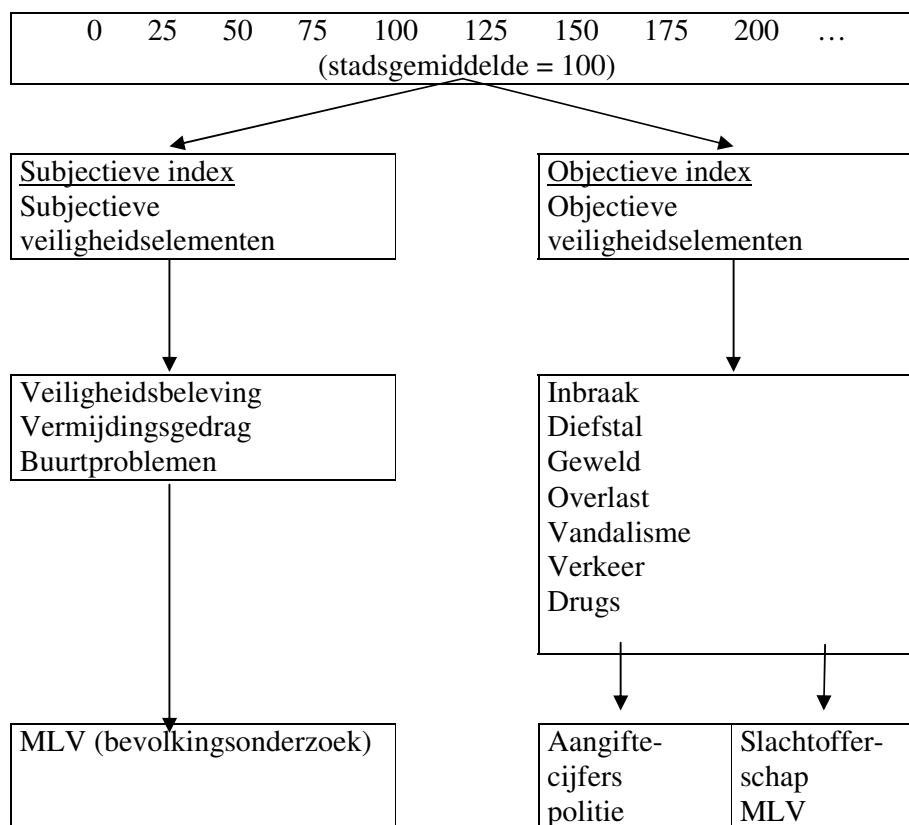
0 25 50 75 100 125 150 175 200 …
(stadsgemiddelde = 100)

Subjectieve index
Subjectieve veiligheidselementen

Veiligheidsbeleving
Vermijdingsgedrag
Buurtproblemen

MLV (bevolkingsonderzoek)

Objectieve index
Objectieve veiligheidselementen

Inbraak
Diefstal
Geweld
Overlast
Vandalisme
Verkeer
Drugs

| Aangifte-cijfers politie | Slachtoffer-schap MLV |